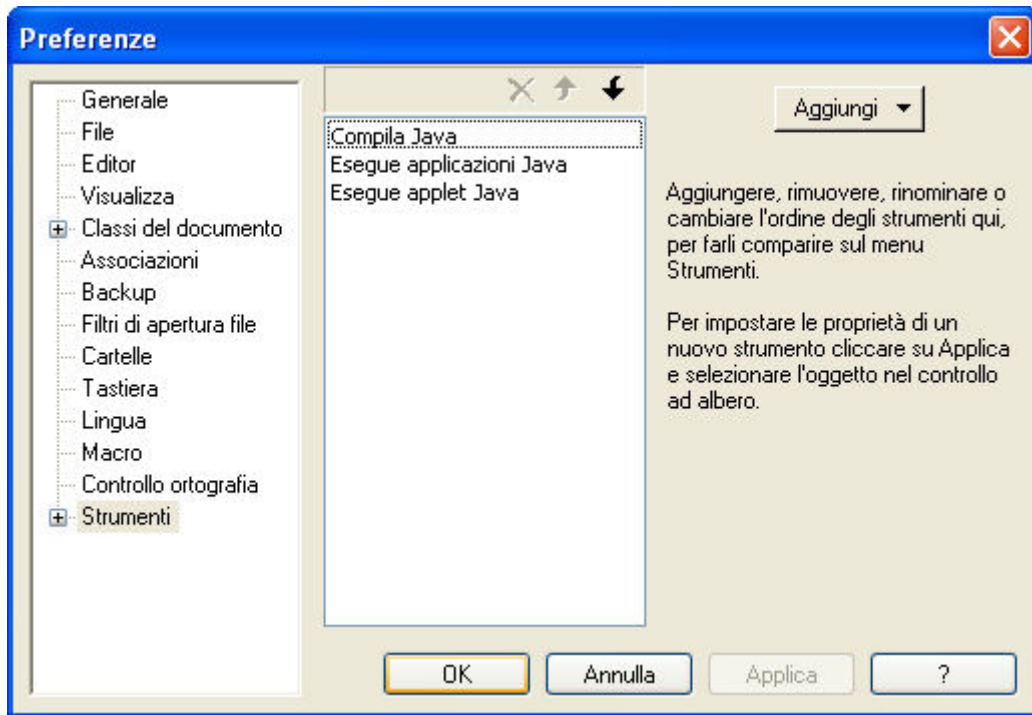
Preferenze

Generale
File
Editor
Visualizza
Classi del documento
Associazioni
Backup
Filtri di apertura file
Cartelle
Tastiera
Lingua
Macro
Controllo ortografia
Strumenti

Compila Java
Esegue applicazioni Java
Esegue applet Java

Aggiungi

Aggiungere, rimuovere, rinominare o cambiare l'ordine degli strumenti qui, per farli comparire sul menu Strumenti.

Per impostare le proprietà di un nuovo strumento cliccare su Applica e selezionare l'oggetto nel controllo ad albero.

OK
Annulla
Applica
?